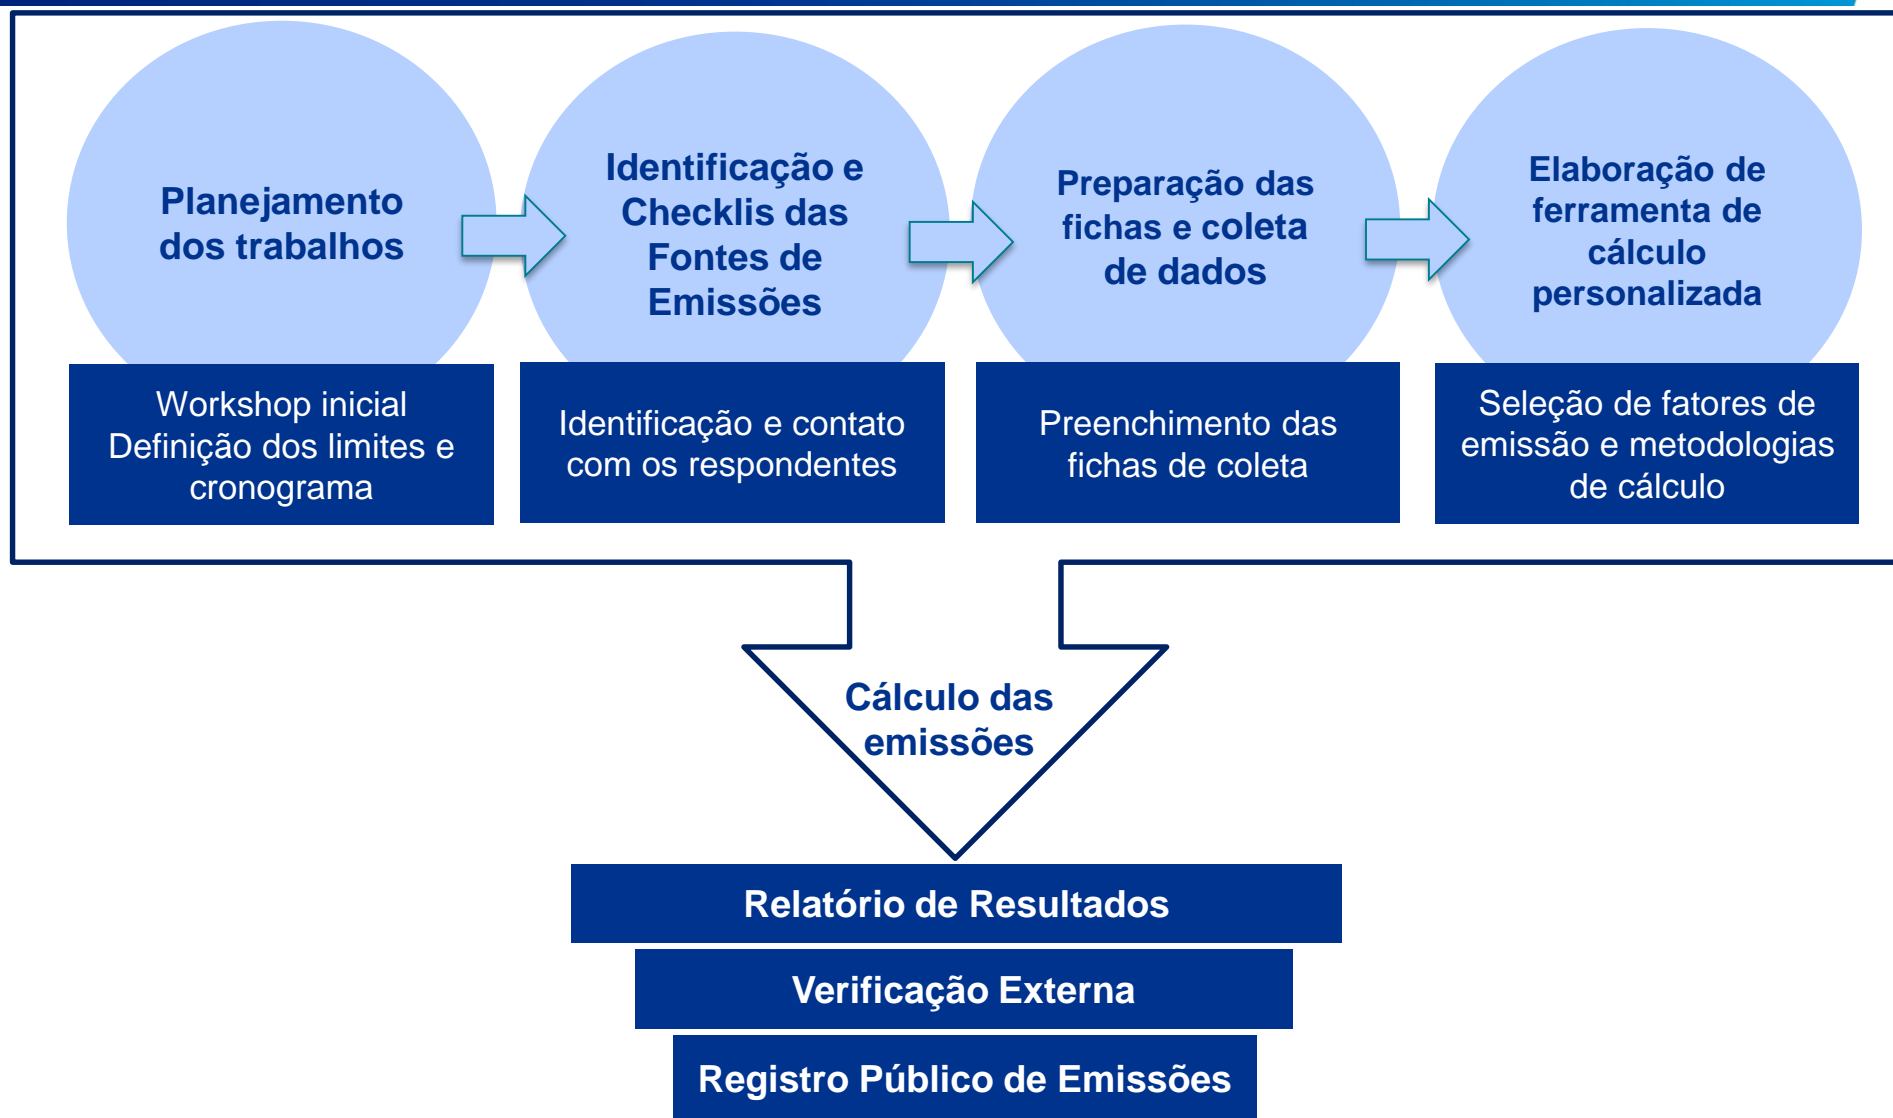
Planejamento dos trabalhos

Workshop inicial
Definição dos limites e cronograma

Identificação e Checklis das Fontes de Emissões

Identificação e contato com os respondentes

Preparação das fichas e coleta de dados

Preenchimento das fichas de coleta

Elaboração de ferramenta de cálculo personalizada

Seleção de fatores de emissão e metodologias de cálculo

Cálculo das emissões

Relatório de Resultados

Verificação Externa

Registro Público de Emissões